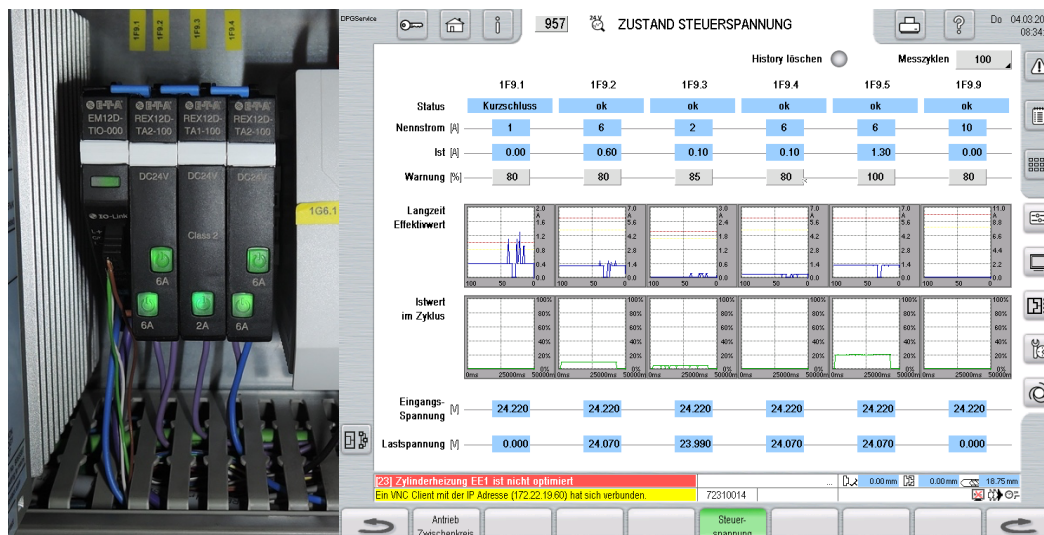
1F9.1 1F9.2 1F9.3 1F9.4

E-T-A EM12D-TIO-000
E-T-A REX12D-TA2-100
E-T-A REX12D-TA1-100
E-T-A REX12D-TA2-100

IO-Link
DC24V DC24V DC24V
Class 2
6A 6A
6A 2A 6A

1G6.1

DFGService

957 ZUSTAND STEUERSPANNUNG

Do 04.03.20
08:34

History löschen Messzyklen 100

| | 1F9.1 | 1F9.2 | 1F9.3 | 1F9.4 | 1F9.5 | 1F9.9 |
|---|---|---|---|---|---|---|
| Status | Kurzschluss | ok | ok | ok | ok | ok |
| Nennstrom [A] | 1 | 6 | 2 | 6 | 6 | 10 |
| Ist [A] | 0.00 | 0.60 | 0.10 | 0.10 | 1.30 | 0.00 |
| Warnung [%] | 80 | 80 | 85 | 80 | 100 | 80 |

Langzeit Effektivwert

2.0 A 1.6 1.2 0.8 0.4 0 100 50 0
7.0 A 5.6 4.2 2.8 1.4 0 100 50 0
3.0 A 2.4 1.8 1.2 0.6 0 100 50 0
7.0 A 5.6 4.2 2.8 1.4 0 100 50 0
7.0 A 5.6 4.2 2.8 1.4 0 100 50 0
11.0 A 8.8 6.6 4.4 2.2 0 100 50 0

Istwert im Zyklus

100% 80% 60% 40% 20% 0% 0ms 25000ms 50000ms

| | | | | | | |
|---|---|---|---|---|---|---|
| Eingangs-Spannung [V] | 24.220 | 24.220 | 24.220 | 24.220 | 24.220 | 24.220 |
| Lastspannung [V] | 0.000 | 24.070 | 23.990 | 24.070 | 24.070 | 0.000 |

[23] Zylinderheizung EE1 ist nicht optimiert
Ein VNC Client mit der IP Adresse (172.22.19.60) hat sich verbunden.
72310014
0.00 mm 0.00 mm 18.75 mm

Antrieb Zwischenkreis
Steuer-spannung